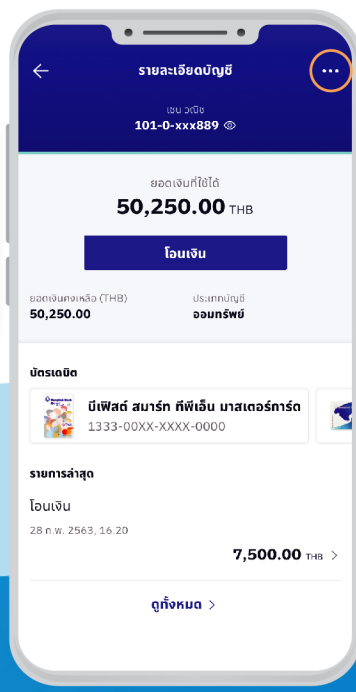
รายละเอียดบัญชี

เชน วณิช
101-0-xxx889

ยอดเงินที่ใช้ได้
50,250.00 THB

โอนเงิน

ยอดเงินคงเหลือ (THB)
50,250.00

ประเภทบัญชี
ออมทรัพย์

บัตรเดบิต

บีเฟิสต์ สมาร์ท ทีพีเอ็น มาสเตอร์การ์ด
1333-00XX-XXXX-0000

รายการล่าสุด

โอนเงิน
28 ก.พ. 2563, 16.20
7,500.00 THB

ดูทั้งหมด